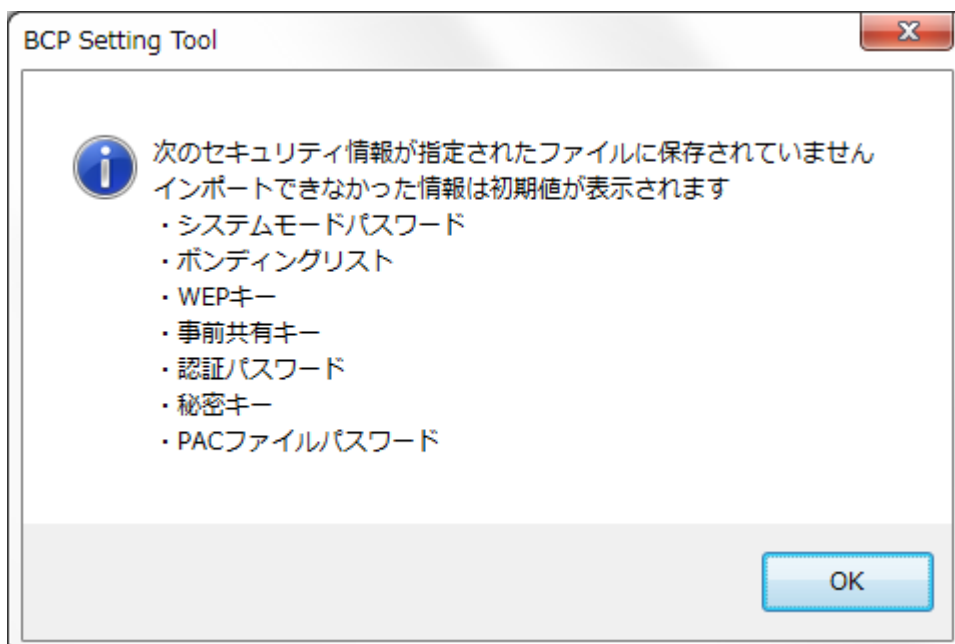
BCP Setting Tool

次のセキュリティ情報が指定されたファイルに保存されていません
インポートできなかった情報は初期値が表示されます
・システムモードパスワード
・ボンディングリスト
・WEPキー
・事前共有キー
・認証パスワード
・秘密キー
・PACファイルパスワード

OK